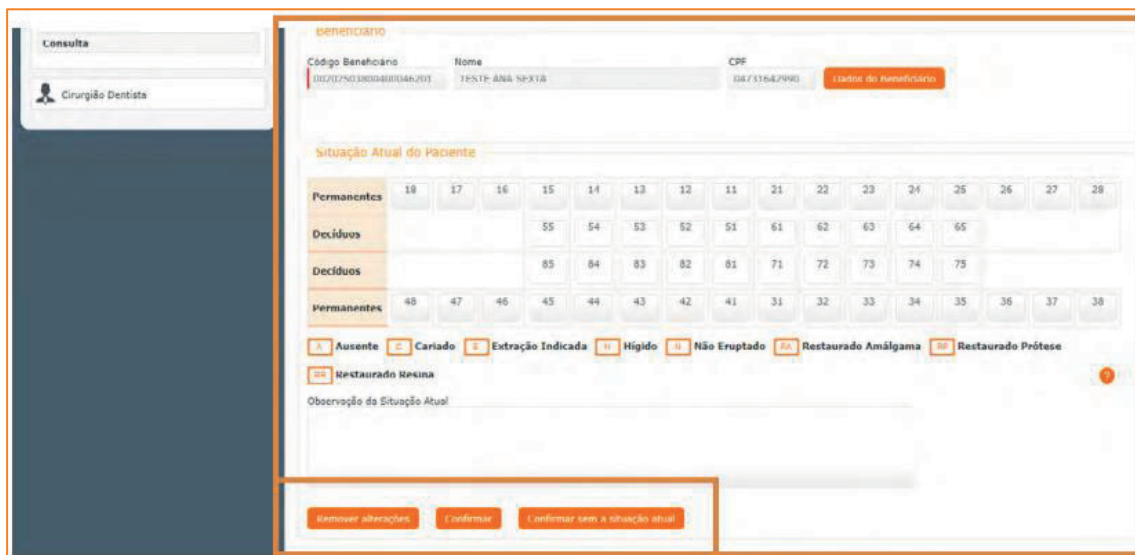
Consulta

Cirurgião Dentista

Beneficiário

Código Beneficiário
00202503800400046201

Nome
TESTE ANA SEXTA

CPF
04731642990

Dados do Beneficiário

Situação Atual do Paciente

| Permanentes | 18 | 17 | 16 | 15 | 14 | 13 | 12 | 11 | 21 | 22 | 23 | 24 | 25 | 26 | 27 | 28 |
|---|---|---|---|---|---|---|---|---|---|---|---|---|---|---|---|---|
| Decíduos | | | | 55 | 54 | 53 | 52 | 51 | 61 | 62 | 63 | 64 | 65 | | | |
| Decíduos | | | | 85 | 84 | 83 | 82 | 81 | 71 | 72 | 73 | 74 | 75 | | | |
| Permanentes | 48 | 47 | 46 | 45 | 44 | 43 | 42 | 41 | 31 | 32 | 33 | 34 | 35 | 36 | 37 | 38 |

A Ausente C Cariado E Extração Indicada H Hígido N Não Eruptado RA Restaurado Amálgama RP Restaurado Prótese RR Restaurado Resina

?

Observação da Situação Atual

Remover alterações Confirmar Confirmar sem a situação atual